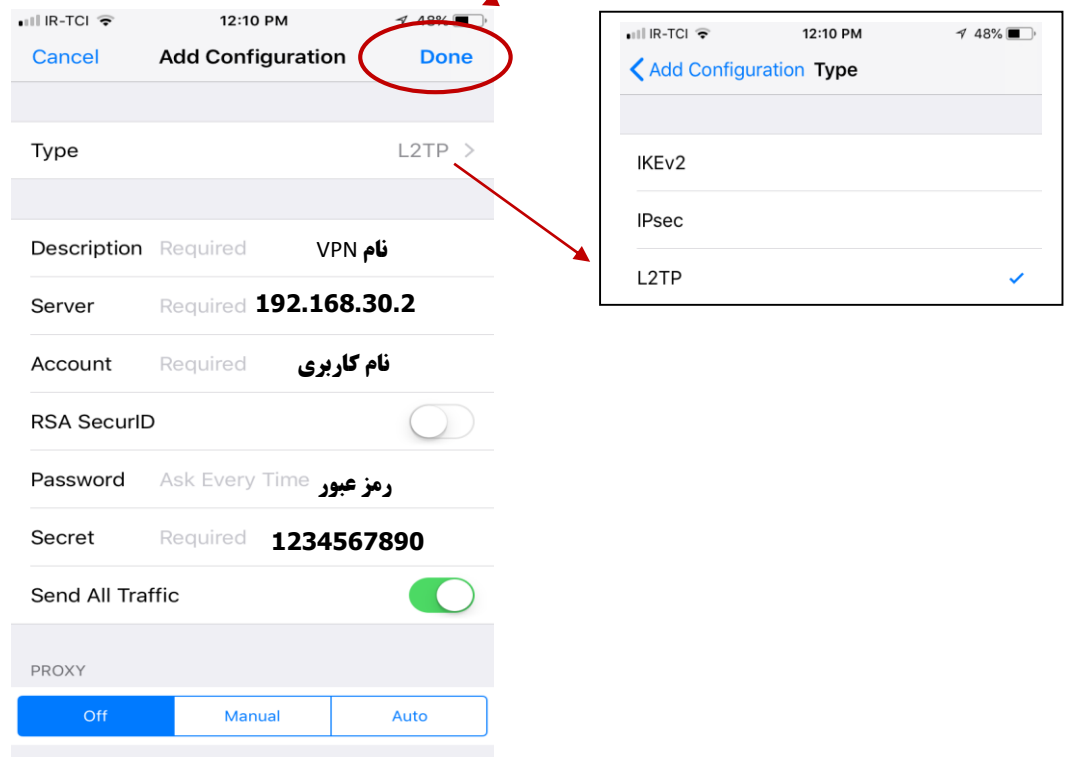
IR-TCI 12:10 PM 48%

Cancel Add Configuration Done

Type L2TP >

Description Required نام VPN

Server Required 192.168.30.2

Account Required نام کاربری

RSA SecurID

Password Ask Every Time رمز عبور

Secret Required 1234567890

Send All Traffic

PROXY

| Off | Manual | Auto |
|---|---|---|

IR-TCI 12:10 PM 48%

< Add Configuration Type

IKEv2

IPsec

L2TP ✓